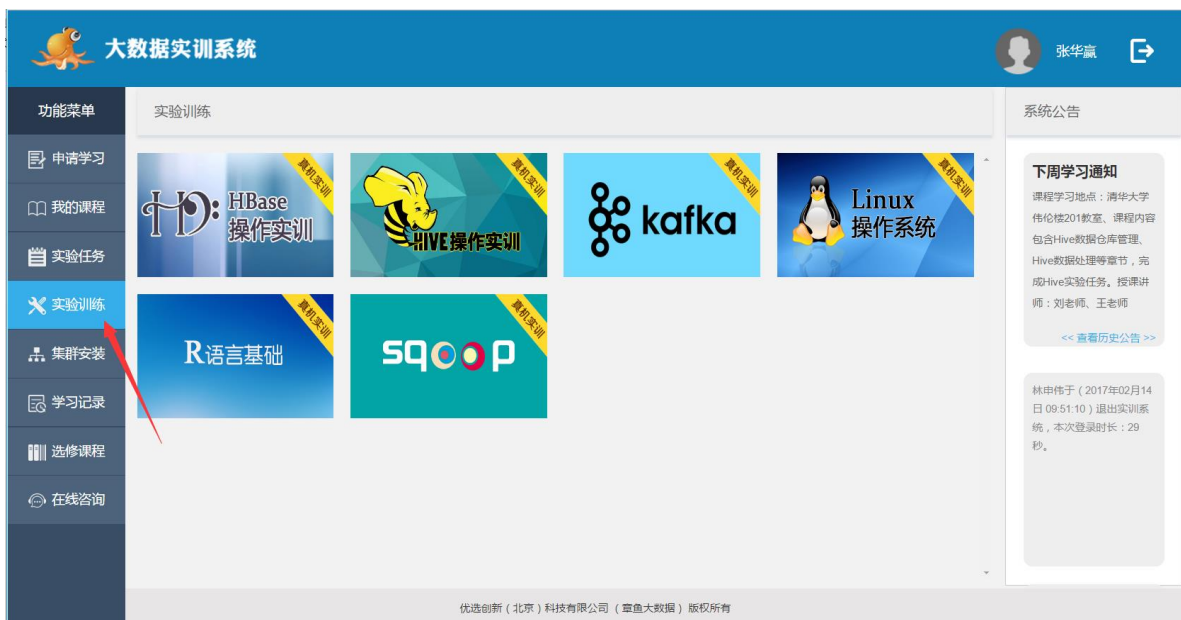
大数据实训系统

张华赢

功能菜单

申请学习

我的课程

实验任务

实验训练

集群安装

学习记录

选修课程

在线咨询

实验训练

HBase 操作实训

真机实训

HIVE操作实训

真机实训

kafka

真机实训

Linux 操作系统

真机实训

R语言基础

真机实训

sqoop

真机实训

系统公告

下周学习通知

课程学习地点：清华大学伟伦楼201教室、课程内容包含Hive数据仓库管理、Hive数据处理等章节，完成Hive实验任务。授课讲师：刘老师、王老师

<< 查看历史公告 >>

林中伟于（2017年02月14日 09:51:10）退出实训系统，本次登录时长：29秒。

优选创新（北京）科技有限公司（章鱼大数据）版权所有